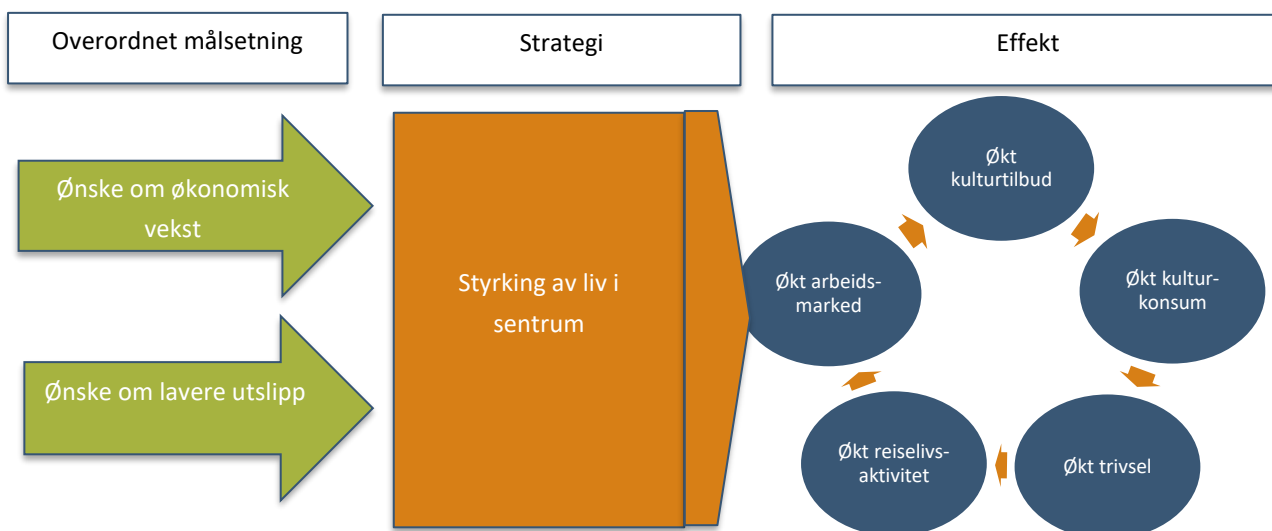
Overordnet målsetning

Strategi

Effekt

Ønske om økonomisk vekst

Ønske om lavere utslipp

Styrking av liv i sentrum

Økt kulturtilbud

Økt kultur-konsum

Økt trivsel

Økt reiselivs-aktivitet

Økt arbeids-marked